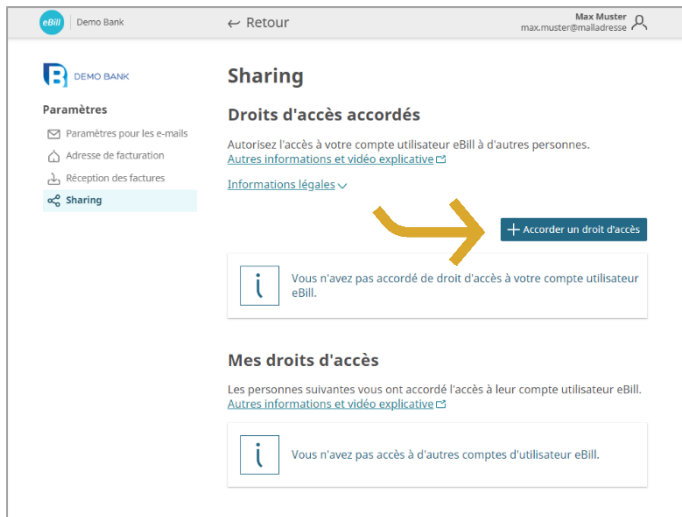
eBill | Demo Bank

← Retour

Max Muster
max.muster@mailadresse

DEMO BANK

Paramètres

Paramètres pour les e-mails

Adresse de facturation

Réception des factures

Sharing

Sharing

Droits d'accès accordés

Autorisez l'accès à votre compte utilisateur eBill à d'autres personnes.
Autres informations et vidéo explicative

Informations légales

+ Accorder un droit d'accès

Vous n'avez pas accordé de droit d'accès à votre compte utilisateur eBill.

Mes droits d'accès

Les personnes suivantes vous ont accordé l'accès à leur compte utilisateur eBill.
Autres informations et vidéo explicative

Vous n'avez pas accès à d'autres comptes d'utilisateur eBill.